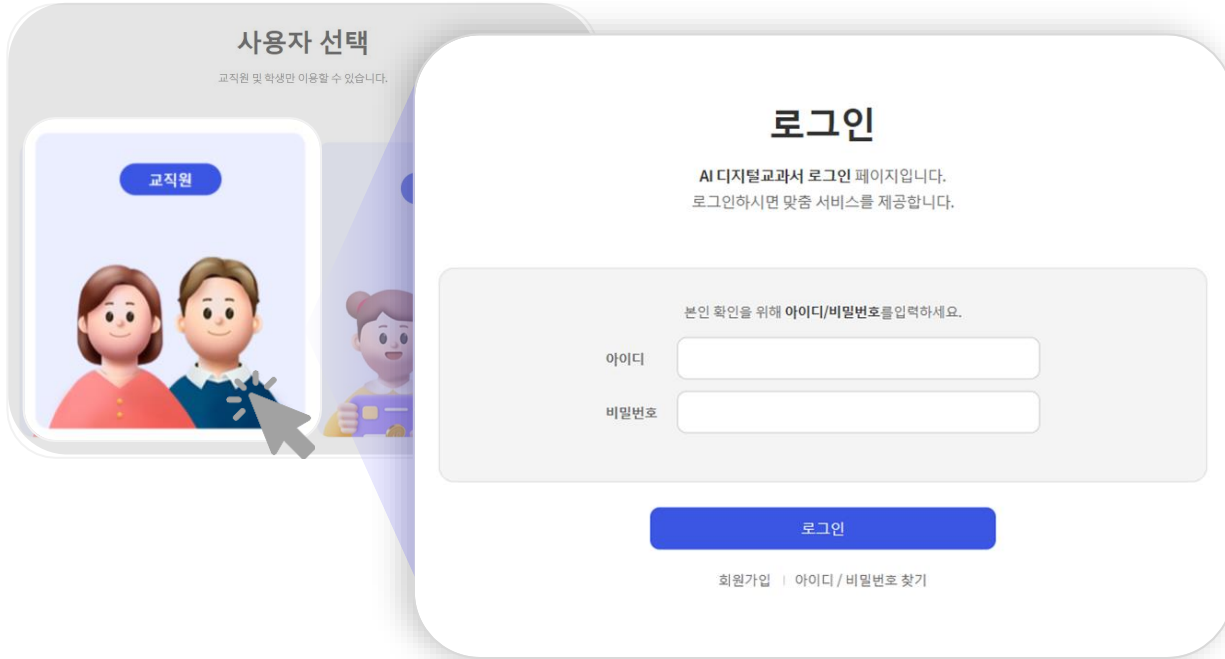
사용자 선택

교직원 및 학생만 이용할 수 있습니다.

교직원

로그인

AI 디지털교과서 로그인 페이지입니다.
로그인하시면 맞춤 서비스를 제공합니다.

본인 확인을 위해 아이디/비밀번호를입력하세요.

아이디

비밀번호

로그인

회원가입 | 아이디 / 비밀번호 찾기